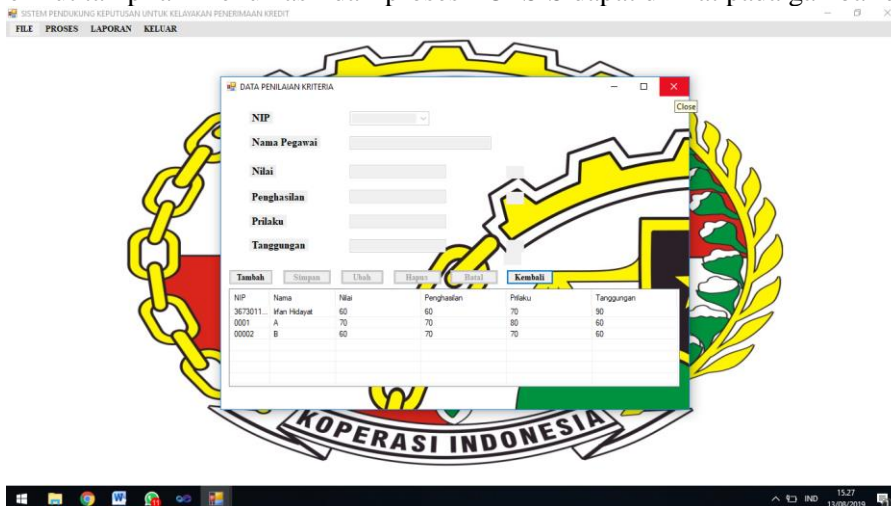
SISTEM PENDUKUNG KEPUTUSAN UNTUK KELAYAKAN PENERIMAAN KREDIT

FILE PROSES LAPORAN KELUAR

DATA PENILAIAN KRITERIA

Close

NIP

Nama Pegawai

Nilai

Penghasilan

Prilaku

Tanggungan

Tambah Simpan Ubah Hapus Batal Kembali

| NIP | Nama | Nilai | Penghasilan | Prilaku | Tanggungan |
|---|---|---|---|---|---|
| 3673011... | Irfan Hidayat | 60 | 60 | 70 | 90 |
| 0001 | A | 70 | 70 | 80 | 60 |
| 00002 | B | 60 | 70 | 70 | 60 |

KOPERASI INDONESIA

IND 15.27 13/08/2019